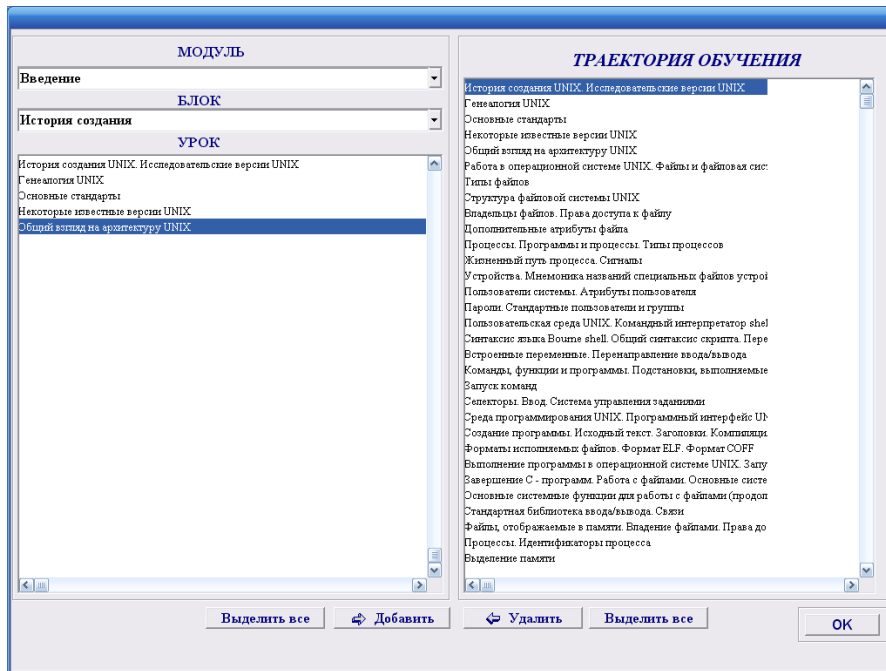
МОДУЛЬ

Введение

БЛОК

История создания

УРОК

История создания UNIX. Исследовательские версии UNIX
Генеалогия UNIX
Основные стандарты
Некоторые известные версии UNIX
Общий взгляд на архитектуру UNIX

ТРАЕКТОРИЯ ОБУЧЕНИЯ

История создания UNIX. Исследовательские версии UNIX
Генеалогия UNIX
Основные стандарты
Некоторые известные версии UNIX
Общий взгляд на архитектуру UNIX
Работа в операционной системе UNIX. Файлы и файловая сис
Типы файлов
Структура файловой системы UNIX
Владельцы файлов. Права доступа к файлу
Дополнительные атрибуты файла
Процессы. Программы и процессы. Типы процессов
Жизненный путь процесса. Сигналы
Устройства. Мнемоника названий специальных файлов устрой
Пользователи системы. Атрибуты пользователя
Пароли. Стандартные пользователи и группы
Пользовательская среда UNIX. Командный интерпретатор shel
Синтаксис языка Bourne shell. Общий синтаксис скрипта. Пере
Встроенные переменные. Перенаправление ввода/вывода
Команды, функции и программы. Подстановки, выполняемые
Запуск команд
Селекторы. Ввод. Система управления заданиями
Среда программирования UNIX. Программный интерфейс UN
Создание программы. Исходный текст. Заголовки. Компиляци
Форматы исполняемых файлов. Формат ELF. Формат COFF
Выполнение программы в операционной системе UNIX. Запу
Завершение С - программ. Работа с файлами. Основные систе
Основные системные функции для работы с файлами (продол
Стандартная библиотека ввода/вывода. Связи
Файлы, отображаемые в памяти. Владение файлами. Права до
Процессы. Идентификаторы процесса
Выделение памяти

Выделить все
Добавить
Удалить
Выделить все
OK